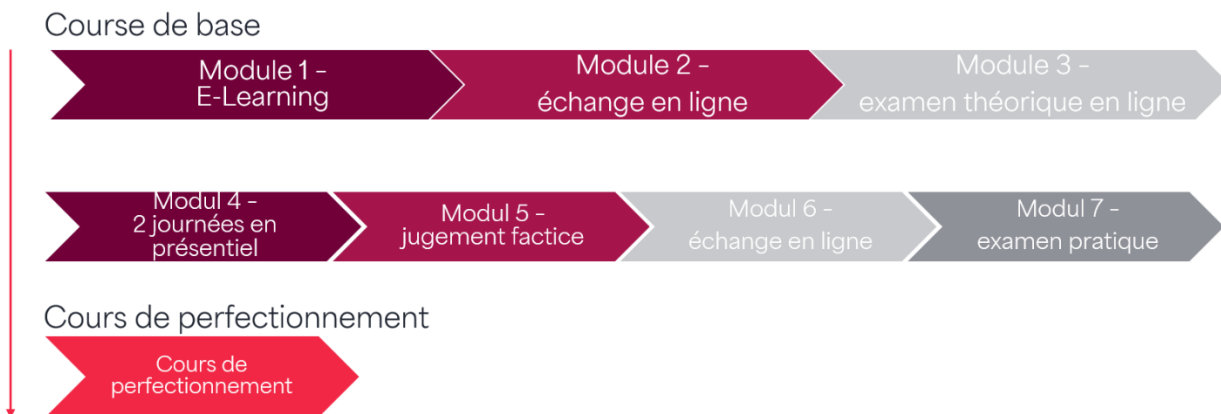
Course de base

Module 1 - E-Learning

Module 2 - échange en ligne

Module 3 - examen théorique en ligne

Modul 4 - 2 journées en présentiel

Modul 5 - jugement factice

Modul 6 - échange en ligne

Modul 7 - examen pratique

Cours de perfectionnement

Cours de perfectionnement